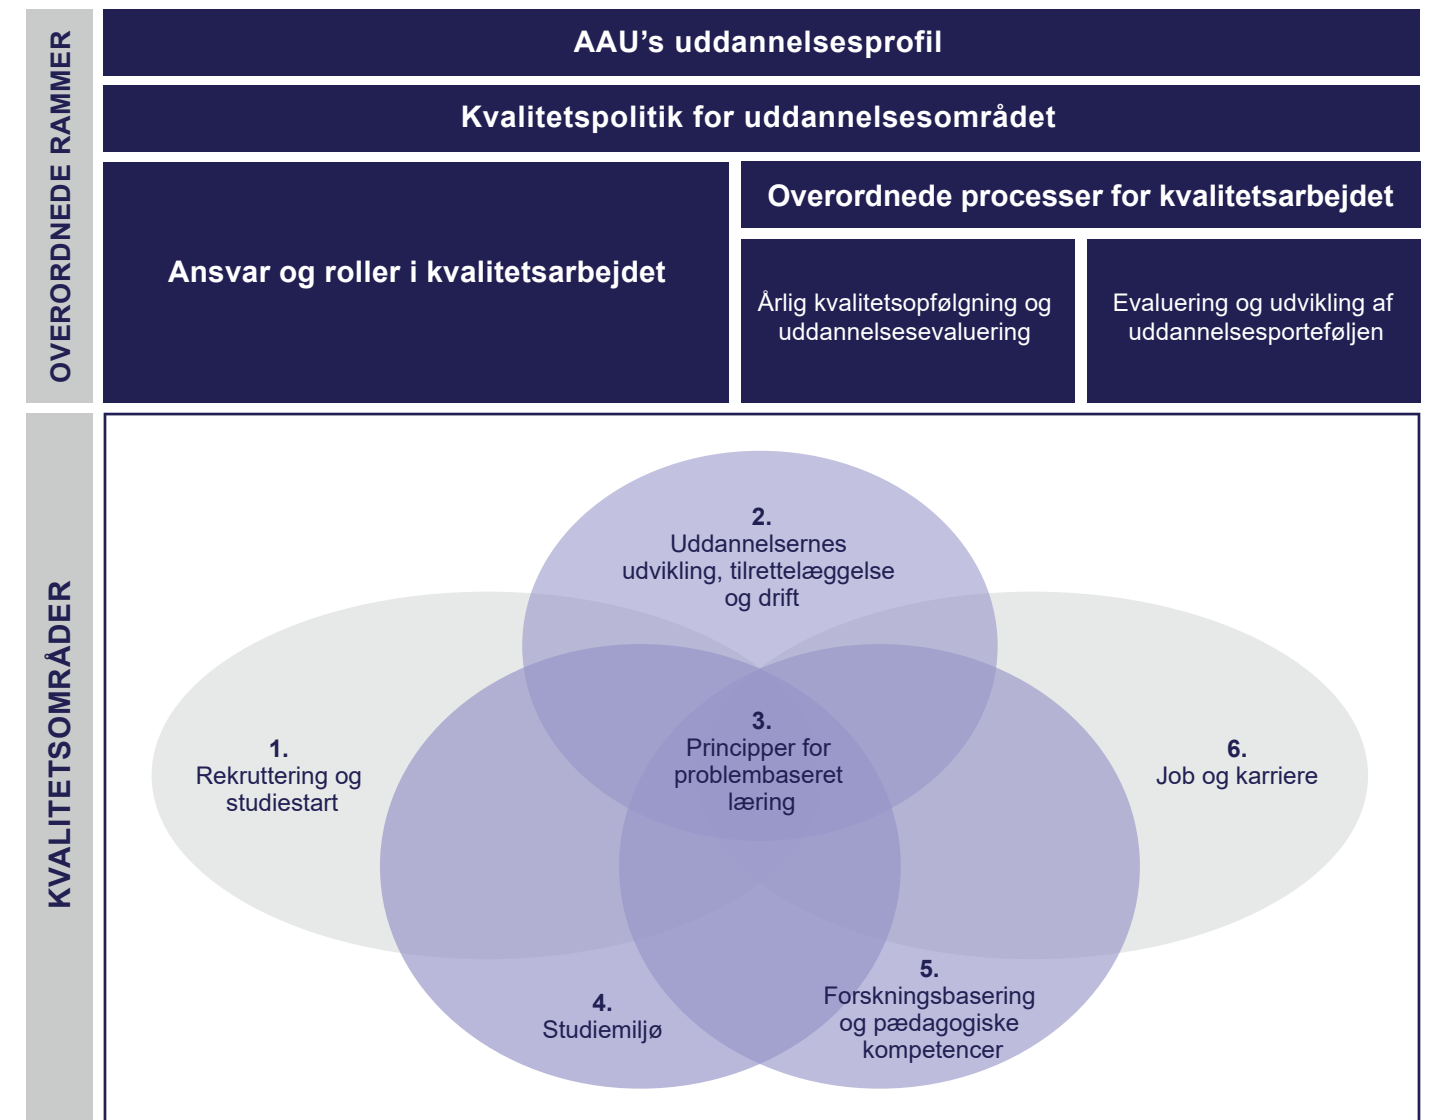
OVERORDNEDE RAMMER

AAU’s uddannelsesprofil

Kvalitetspolitik for uddannelsesområdet

Ansvar og roller i kvalitetsarbejdet

Overordnede processer for kvalitetsarbejdet

Årlig kvalitetsopfølgning og uddannelsesevaluering

Evaluering og udvikling af uddannelsesporteføljen

KVALITETSOMRÅDER

2.
Uddannelsernes udvikling, tilrettelæggelse og drift

1.
Rekruttering og studiestart

3.
Principper for problembaseret læring

6.
Job og karriere

5.
Forskningsbasering og pædagogiske kompetencer

4.
Studiemiljø